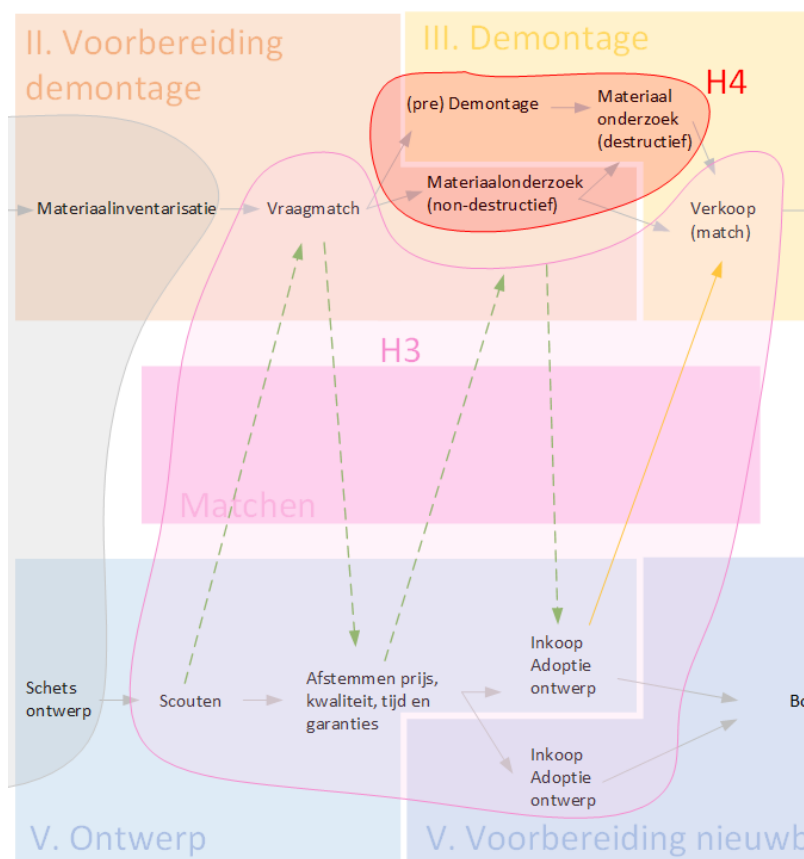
II. Voorbereiding demontage

III. Demontage

H4

(pre) Demontage

Materiaal onderzoek (destructief)

Materiaalinventarisatie

Vraagmatch

Materiaalonderzoek (non-destructief)

Verkoop (match)

H3

Matchen

Inkoop Adoptie ontwerp

Schets ontwerp

Scouten

Afstemmen prijs, kwaliteit, tijd en garanties

Bo

Inkoop Adoptie ontwerp

V. Ontwerp

V. Voorbereiding nieuwb